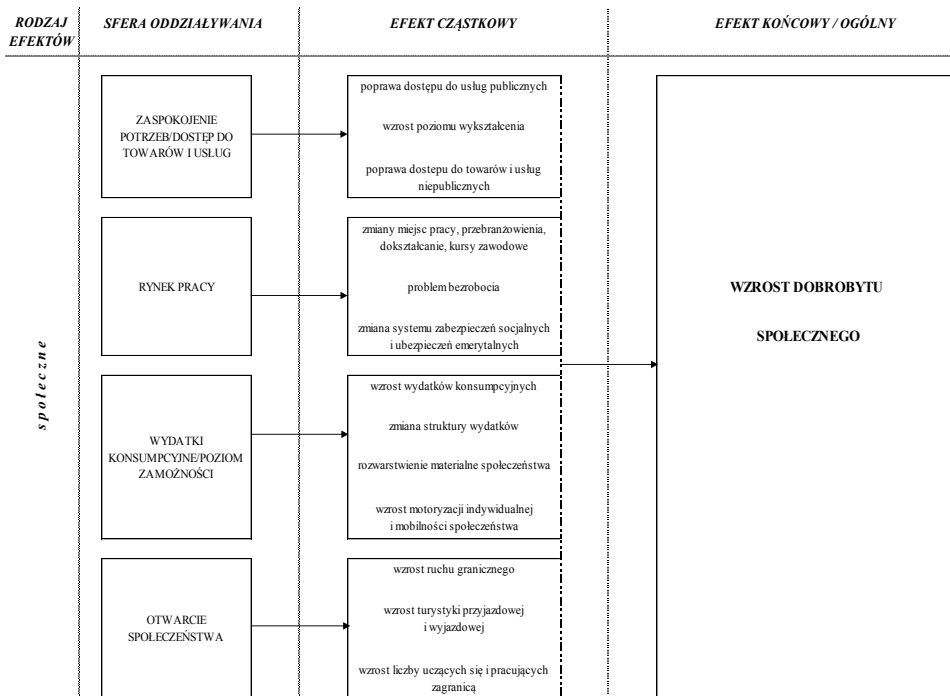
RODZAJ EFEKTÓW

SFERA ODDZIAŁYWANIA

EFEKT CZĄSTKOWY

EFEKT KOŃCOWY / OGÓLNY

społeczne

ZASPOKOJENIE POTRZEB/DOSTĘP DO TOWARÓW I USŁUG

poprawa dostępu do usług publicznych

wzrost poziomu wykształcenia

poprawa dostepu do towarów i usług niepublicznych

RYNEK PRACY

zmiany miejsc pracy, przebranżowienia, dokształcanie, kursy zawodowe

problem bezrobocia

zmiana systemu zabezpieczeń socjalnych i ubezpieczeń emerytalnych

WYDATKI KONSUMPCYJNE/POZIOM ZAMOŻNOŚCI

wzrost wydatków konsumpcyjnych

zmiana struktury wydatków

rozwarstwienie materialne społeczeństwa

wzrost motoryzacji indywidualnej i mobilności społeczeństwa

OTWARCIE SPOŁECZEŃSTWA

wzrost ruchu granicznego

wzrost turystyki przyjazdowej i wyjazdowej

wzrost liczby uczących się i pracujących zagranicą

WZROST DOBROBYTU SPOŁECZNEGO